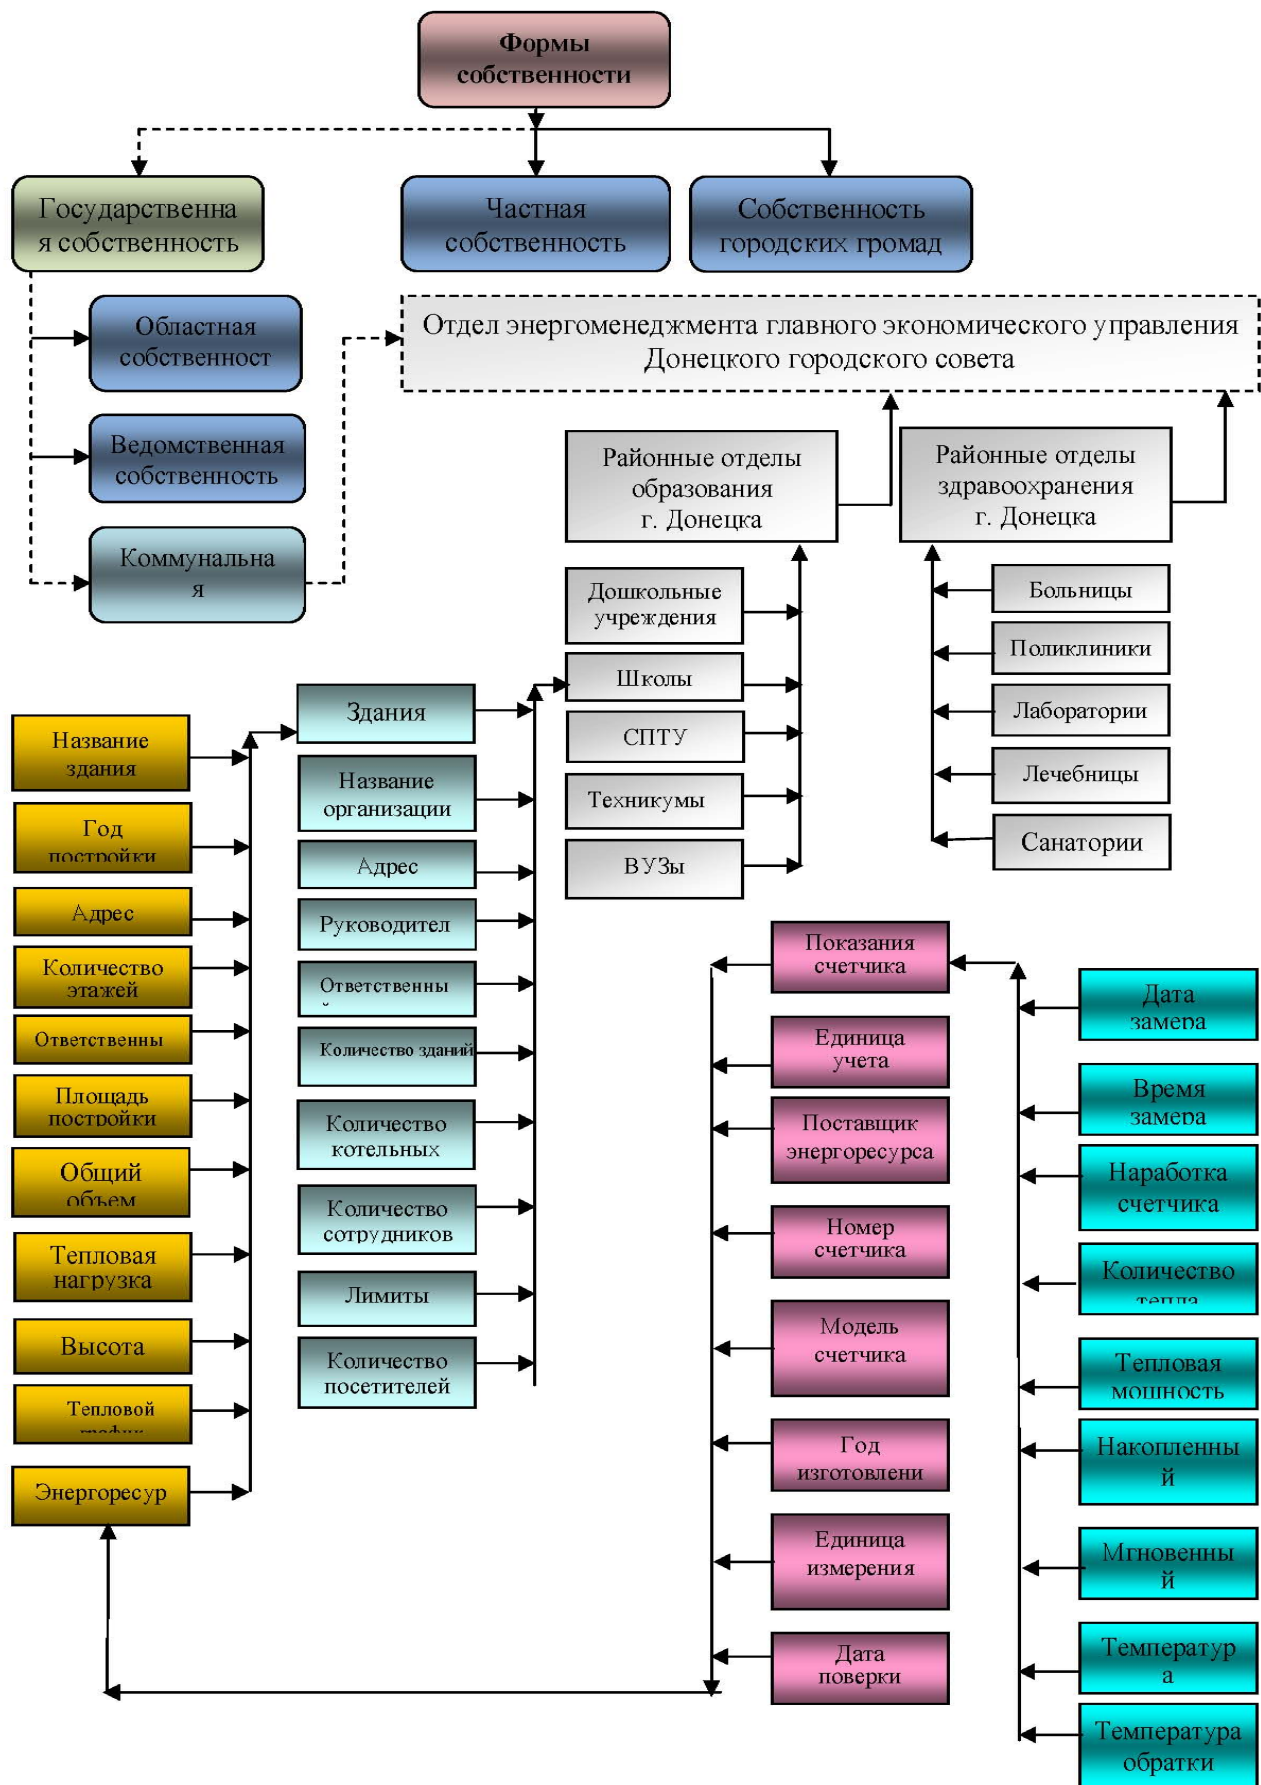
Формы собственности

Государственна я собственность

Частная собственность

Собственность городских громад

Областная собственност

Ведомственная собственность

Коммунальна я

Отдел энергоменеджмента главного экономического управления Донецкого городского совета

Районные отделы образования г. Донецка

Районные отделы здравоохранения г. Донецка

Дошкольные учреждения

Школы

СПТУ

Техникумы

ВУЗы

Больницы

Поликлиники

Лаборатории

Лечебницы

Санатории

Название здания

Год постройки

Адрес

Количество этажей

Ответственны

Площадь постройки

Общий объем

Тепловая нагрузка

Высота

Тепловой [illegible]

Энергоресур

Здания

Название организации

Адрес

Руководител

Ответственны

Количество зданий

Количество котельных

Количество сотрудников

Лимиты

Количество посетителей

Показания счетчика

Единица учета

Поставщик энергоресурса

Номер счетчика

Модель счетчика

Год изготовлени

Единица измерения

Дата поверки

Дата замера

Время замера

Наработка счетчика

Количество тепла

Тепловая мощность

Накопленны й

Мгновенны й

Температур а

Температура обратки